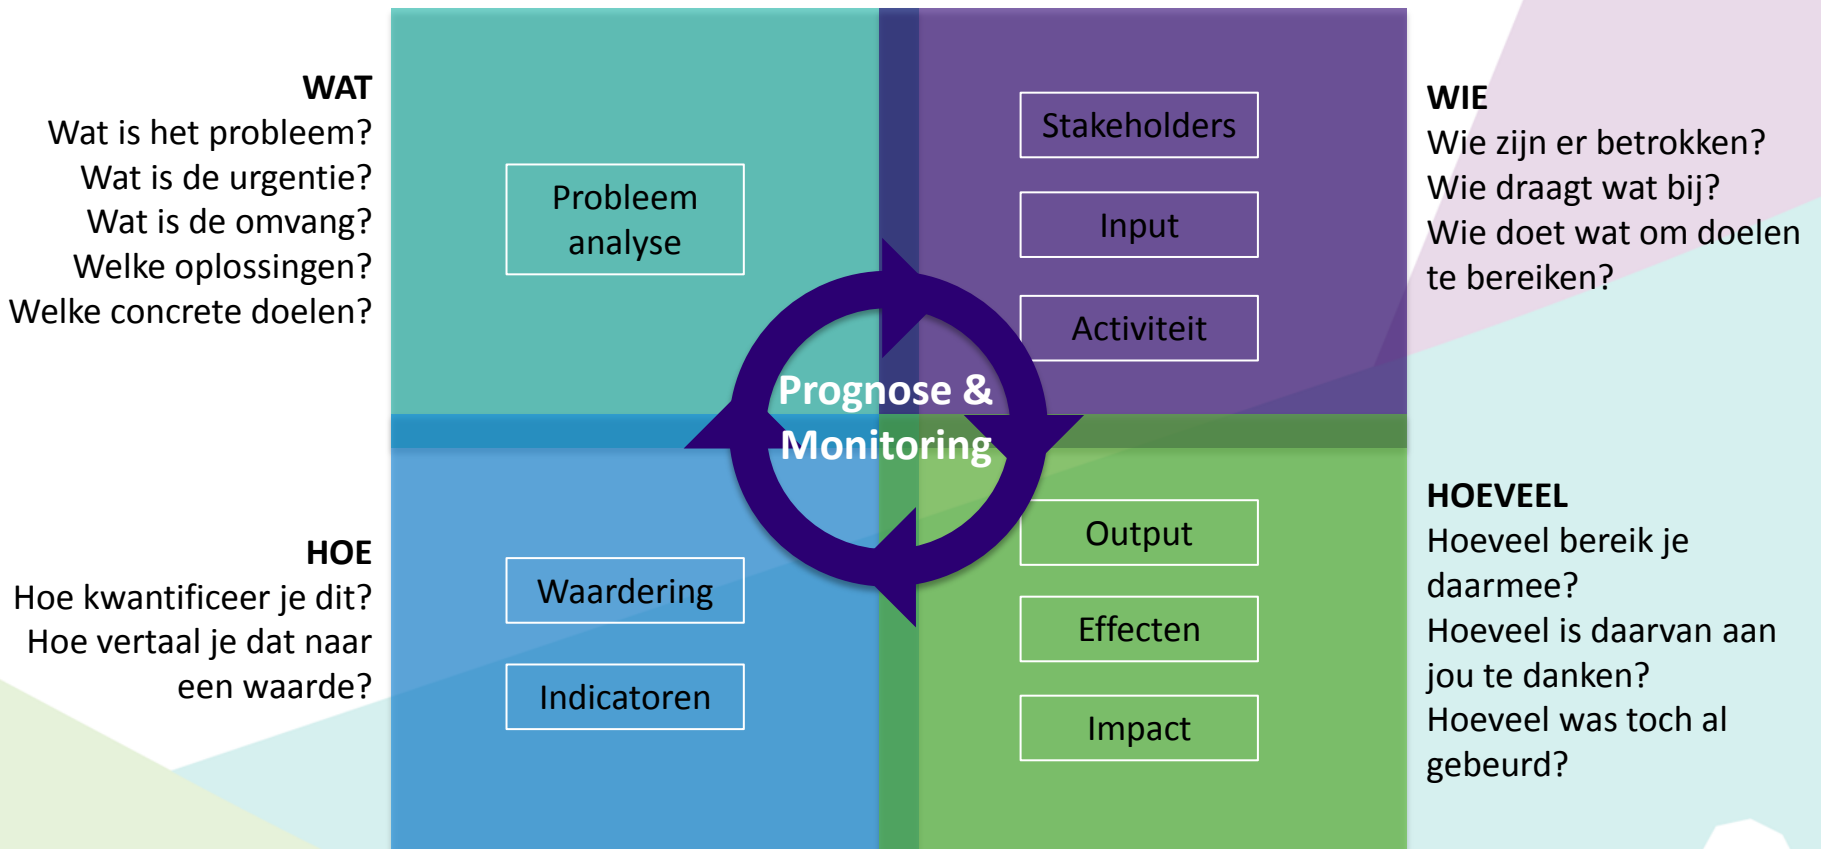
WAT
Wat is het probleem?
Wat is de urgentie?
Wat is de omvang?
Welke oplossingen?
Welke concrete doelen?

Probleem analyse

Stakeholders

Input

Activiteit

WIE
Wie zijn er betrokken?
Wie draagt wat bij?
Wie doet wat om doelen te bereiken?

Prognose & Monitoring

HOE
Hoe kwantificeer je dit?
Hoe vertaal je dat naar een waarde?

Waardering

Indicatoren

Output

Effecten

Impact

HOEVEEL
Hoeveel bereik je daarmee?
Hoeveel is daarvan aan jou te danken?
Hoeveel was toch al gebeurd?